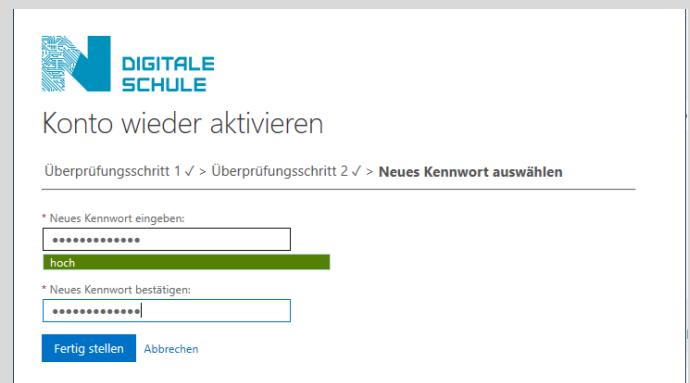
DIGITALE SCHULE

Konto wieder aktivieren

Überprüfungsschritt 1 ✓ > Überprüfungsschritt 2 ✓ > **Neues Kennwort auswählen**

\* Neues Kennwort eingeben:

•••••••••••••

hoch

\* Neues Kennwort bestätigen:

•••••••••••••

Fertig stellen Abbrechen